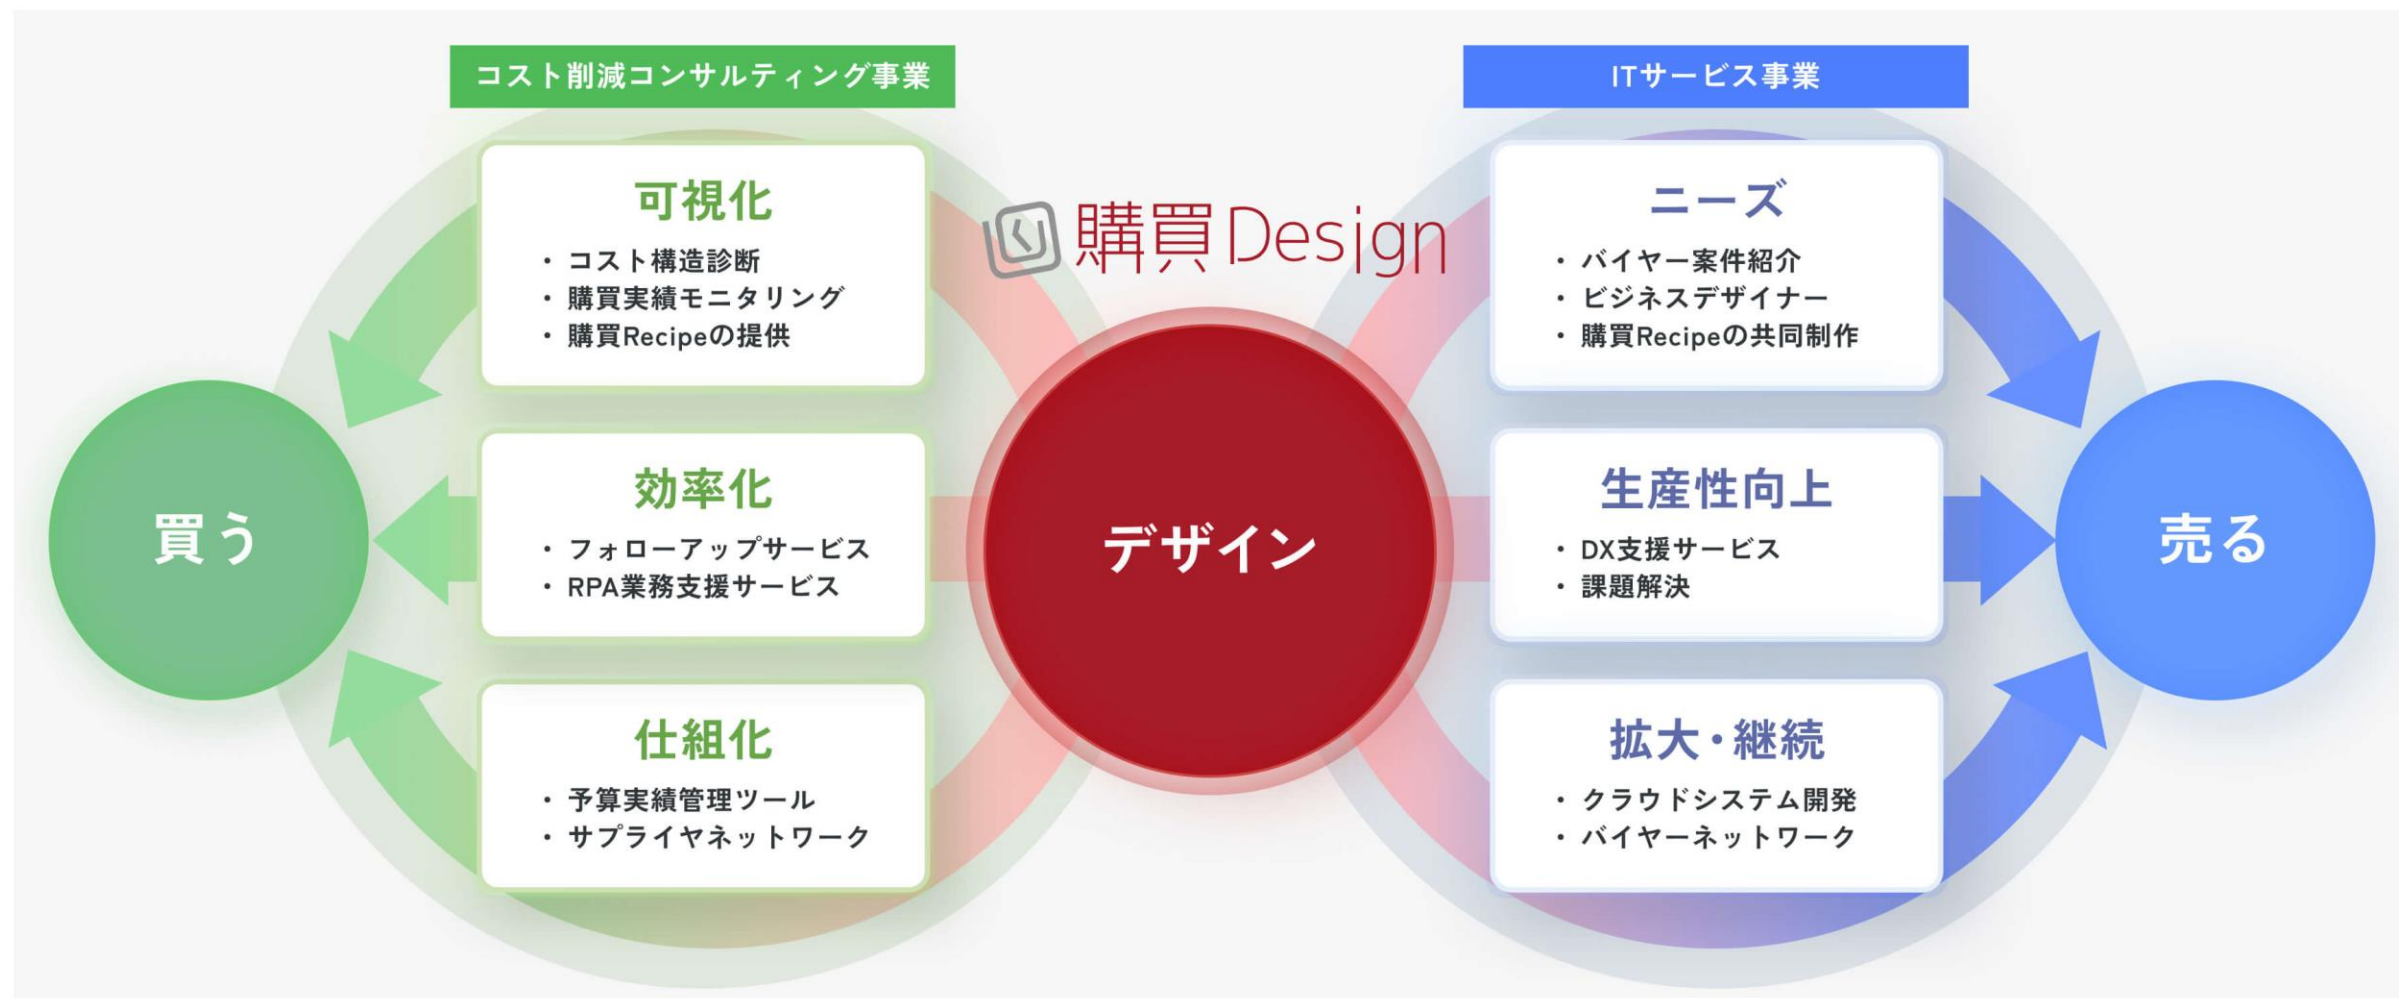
コスト削減コンサルティング事業

可視化
・コスト構造診断
・購買実績モニタリング
・購買Recipeの提供

効率化
・フォローアップサービス
・RPA業務支援サービス

仕組化
・予算実績管理ツール
・サプライヤネットワーク

買う

購買Design

デザイン

ITサービス事業

ニーズ
・バイヤー案件紹介
・ビジネスデザイナー
・購買Recipeの共同制作

生産性向上
・DX支援サービス
・課題解決

拡大・継続
・クラウドシステム開発
・バイヤーネットワーク

売る